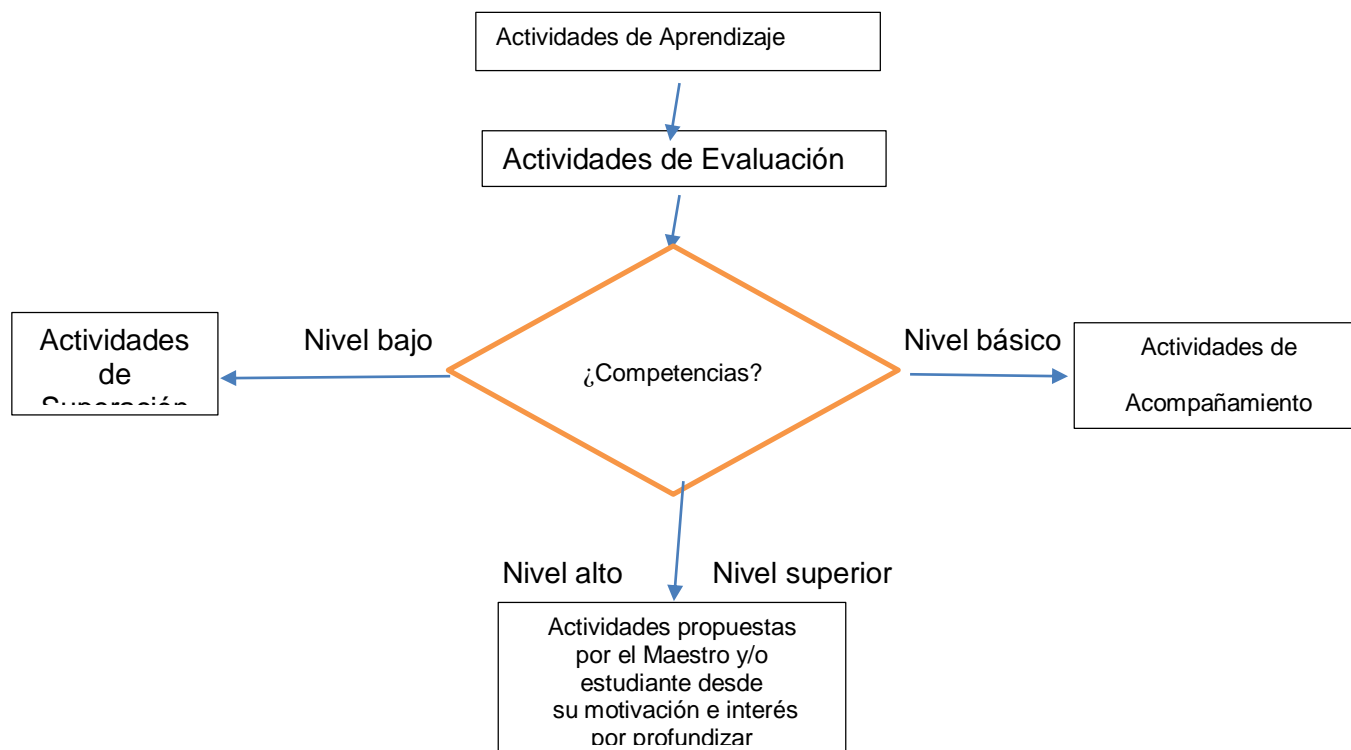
Actividades de Aprendizaje

Actividades de Evaluación

Nivel bajo

Actividades de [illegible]

¿Competencias?

Nivel básico

Actividades de Acompañamiento

Nivel alto

Nivel superior

Actividades propuestas por el Maestro y/o estudiante desde su motivación e interés por profundizar